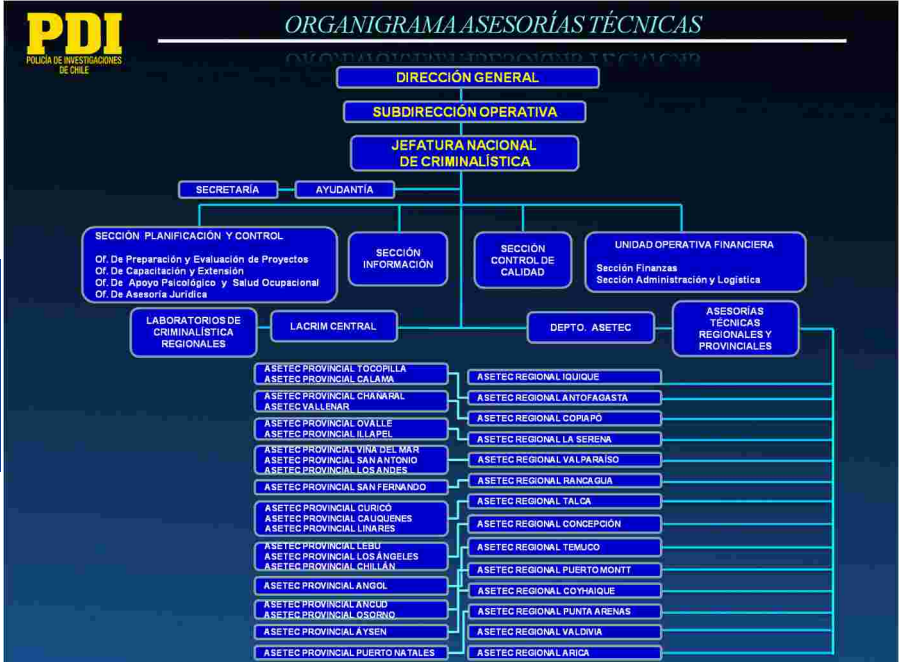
PDI
POLICÍA DE INVESTIGACIONES DE CHILE

ORGANIGRAMA ASESORÍAS TÉCNICAS

DIRECCIÓN GENERAL

SUBDIRECCIÓN OPERATIVA

JEFATURA NACIONAL DE CRIMINALÍSTICA

SECRETARÍA

AYUDANTÍA

SECCIÓN PLANIFICACIÓN Y CONTROL

Of. De Preparación y Evaluación de Proyectos
Of. De Capacitación y Extensión
Of. De Apoyo Psicológico y Salud Ocupacional
Of. De Asesoría Jurídica

SECCIÓN INFORMACIÓN

SECCIÓN CONTROL DE CALIDAD

UNIDAD OPERATIVA FINANCIERA

Sección Finanzas
Sección Administración y Logística

LABORATORIOS DE CRIMINALÍSTICA REGIONALES

LACRIM CENTRAL

DEPTO. ASETEC

ASESORÍAS TÉCNICAS REGIONALES Y PROVINCIALES

ASETEC PROVINCIAL TOCOPILLA
ASETEC PROVINCIAL CALAMA

ASETEC REGIONAL IQUIQUE

ASETEC PROVINCIAL CHAÑARAL
ASETEC VALLENAR

ASETEC REGIONAL ANTOFAGASTA

ASETEC REGIONAL COPIAPÓ

ASETEC PROVINCIAL OVALLE
ASETEC PROVINCIAL ILLAPEL

ASETEC REGIONAL LA SERENA

ASETEC PROVINCIAL VIÑA DEL MAR
ASETEC PROVINCIAL SAN ANTONIO
ASETEC PROVINCIAL LOS ANDES

ASETEC REGIONAL VALPARAÍSO

ASETEC PROVINCIAL SAN FERNANDO

ASETEC REGIONAL RANCAGUA

ASETEC REGIONAL TALCA

ASETEC PROVINCIAL CURICÓ
ASETEC PROVINCIAL CAUQUENES
ASETEC PROVINCIAL LINARES

ASETEC REGIONAL CONCEPCIÓN

ASETEC PROVINCIAL LEBU
ASETEC PROVINCIAL LOS ÁNGELES
ASETEC PROVINCIAL CHILLÁN

ASETEC REGIONAL TEMUCO

ASETEC REGIONAL PUERTO MONTT

ASETEC PROVINCIAL ANGOL

ASETEC REGIONAL COYHAIQUE

ASETEC PROVINCIAL ANCUD
ASETEC PROVINCIAL OSORNO

ASETEC REGIONAL PUNTA ARENAS

ASETEC PROVINCIAL AYSEN

ASETEC REGIONAL VALDIVIA

ASETEC PROVINCIAL PUERTO NATALES

ASETEC REGIONAL ARICA